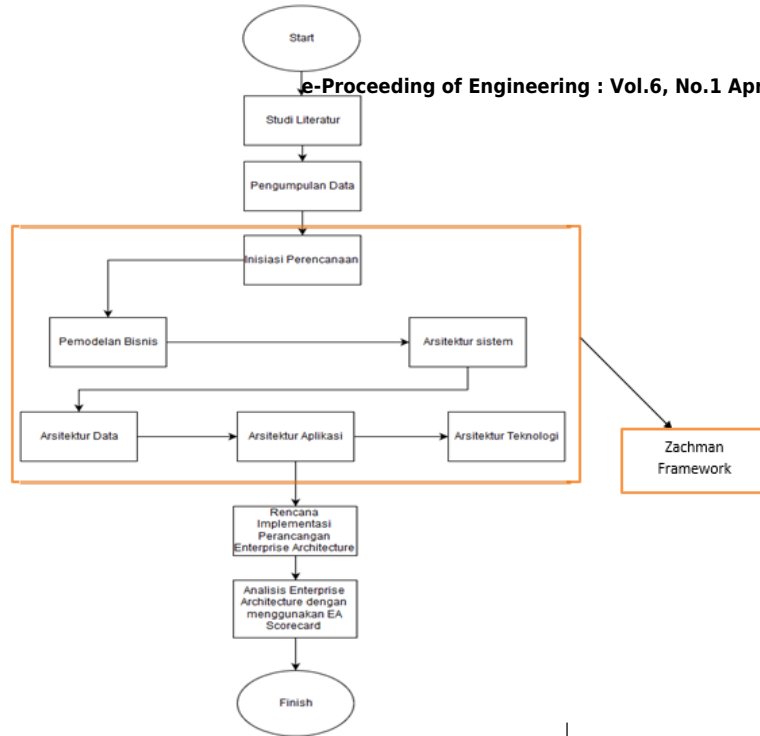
Start

e-Proceeding of Engineering : Vol.6, No.1 Apr

Studi Literatur

Pengumpulan Data

Inisiasi Perencanaan

Pemodelan Bisnis

Arsitektur sistem

Arsitektur Data

Arsitektur Aplikasi

Arsitektur Teknologi

Zachman Framework

Rencana Implementasi Perancangan Enterprise Architecture

Analisis Enterprise Architecture dengan menggunakan EA Scorecard

Finish